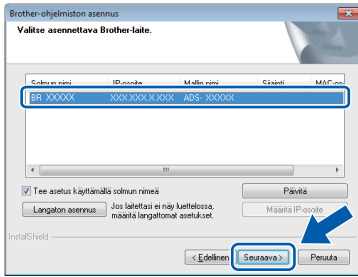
Brother-ohjelmiston asennus

Valitse asennettava Brother-laite.

| Solmun nimi | IP-osoite | Mallin nimi | Sijainti | MAC-os |
|---|---|---|---|---|
| BR_XXXXX | XXX.XXX.X.XXX | ADS-XXXXX | | |

Tee asetus käyttämällä solmun nimeä

Päivitä

Langaton asennus

Jos laitettasi ei näy luettelossa, määritä langattomat asetukset.

Määritä IP-osoite

InstallShield

< Edellinen

Seuraava >

Peruuta